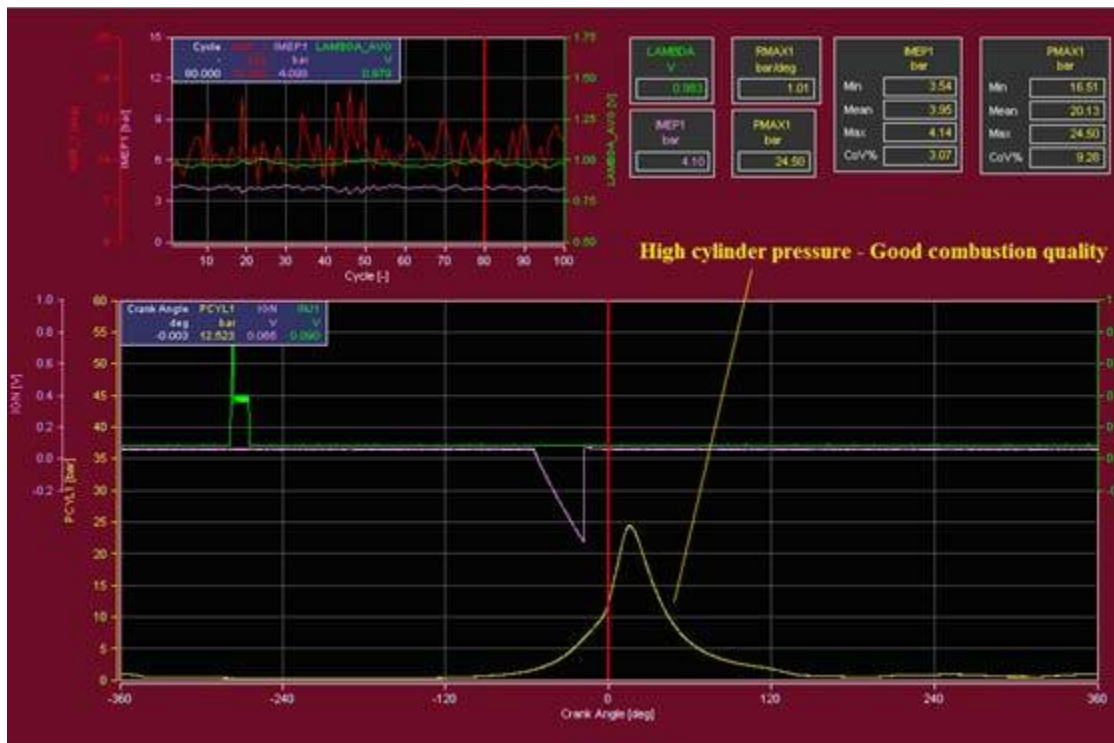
20
16
12
8
4
0
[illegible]
IMEP1 [bar]
Cycle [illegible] IMEP1 LAMBDA_AV0
- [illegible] bar V
80.000 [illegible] 4.099 0.979
1.75
1.50
1.25
1.00
0.75
0.50
LAMBDA_AV0 [V]
10 20 30 40 50 60 70 80 90 100
Cycle [-]

LAMBDA
V
0.983

RMAX1
bar/deg
1.01

IMEP1
bar
4.10

PMAX1
bar
24.50

IMEP1
bar
Min 3.54
Mean 3.95
Max 4.14
CoV% 3.07

PMAX1
bar
Min 16.51
Mean 20.13
Max 24.50
CoV% 9.28

High cylinder pressure - Good combustion quality

1.0
0.8
0.6
0.4
0.2
0.0
-0.2
ION [V]
60
55
50
45
40
35
30
25
20
15
10
5
0
PCYL1 [bar]
Crank Angle PCYL1 ION INJ1
deg bar V V
-0.003 12.523 0.066 0.090
1
0
-360 -240 -120 0 120 240 360
Crank Angle [deg]